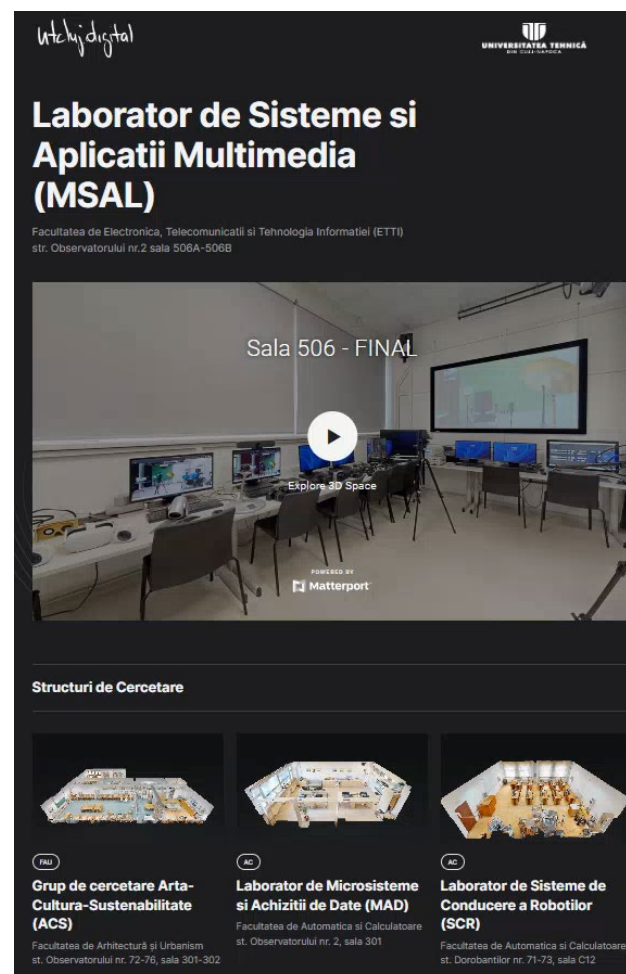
utcluj digital

UNIVERSITATEA TEHNICĂ DIN CLUJ-NAPOCA

Laborator de Sisteme si Aplicatii Multimedia (MSAL)

Facultatea de Electronica, Telecomunicatii si Tehnologia Informatiei (ETTI)
str. Observatorului nr.2 sala 506A-506B

Sala 506 - FINAL

Explore 3D Space

POWERED BY
Matterport

Structuri de Cercetare

FAU
Grup de cercetare Arta-Cultura-Sustenabilitate (ACS)
Facultatea de Arhitectură și Urbanism
st. Observatorului nr. 72-76, sala 301-302

AC
Laborator de Microsisteme si Achizitii de Date (MAD)
Facultatea de Automatica si Calculatoare
st. Observatorului nr. 2, sala 301

AC
Laborator de Sisteme de Conducere a Robotilor (SCR)
Facultatea de Automatica si Calculatoare
st. Dorobantilor nr. 71-73, sala C12